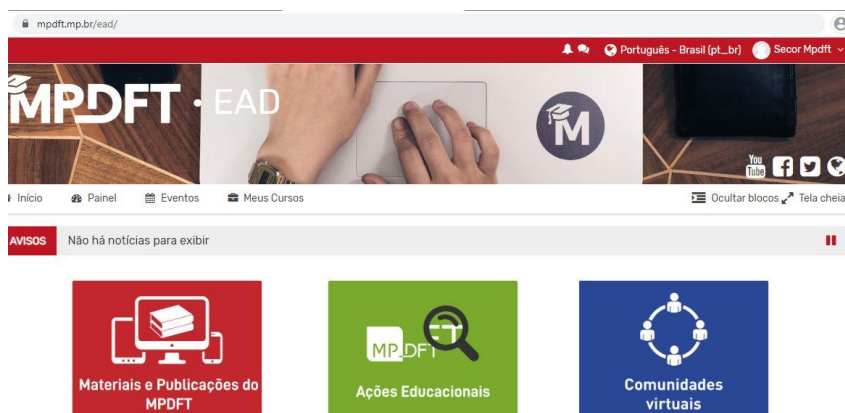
mpdft.mp.br/ead/

Português - Brasil (pt_br) Secor Mpdft

MPDFT • EAD

You Tube

Início Painel Eventos Meus Cursos Ocultar blocos Tela cheia

AVISOS Não há notícias para exibir

Materiais e Publicações do MPDFT

MP DFT

Ações Educacionais

Comunidades virtuais